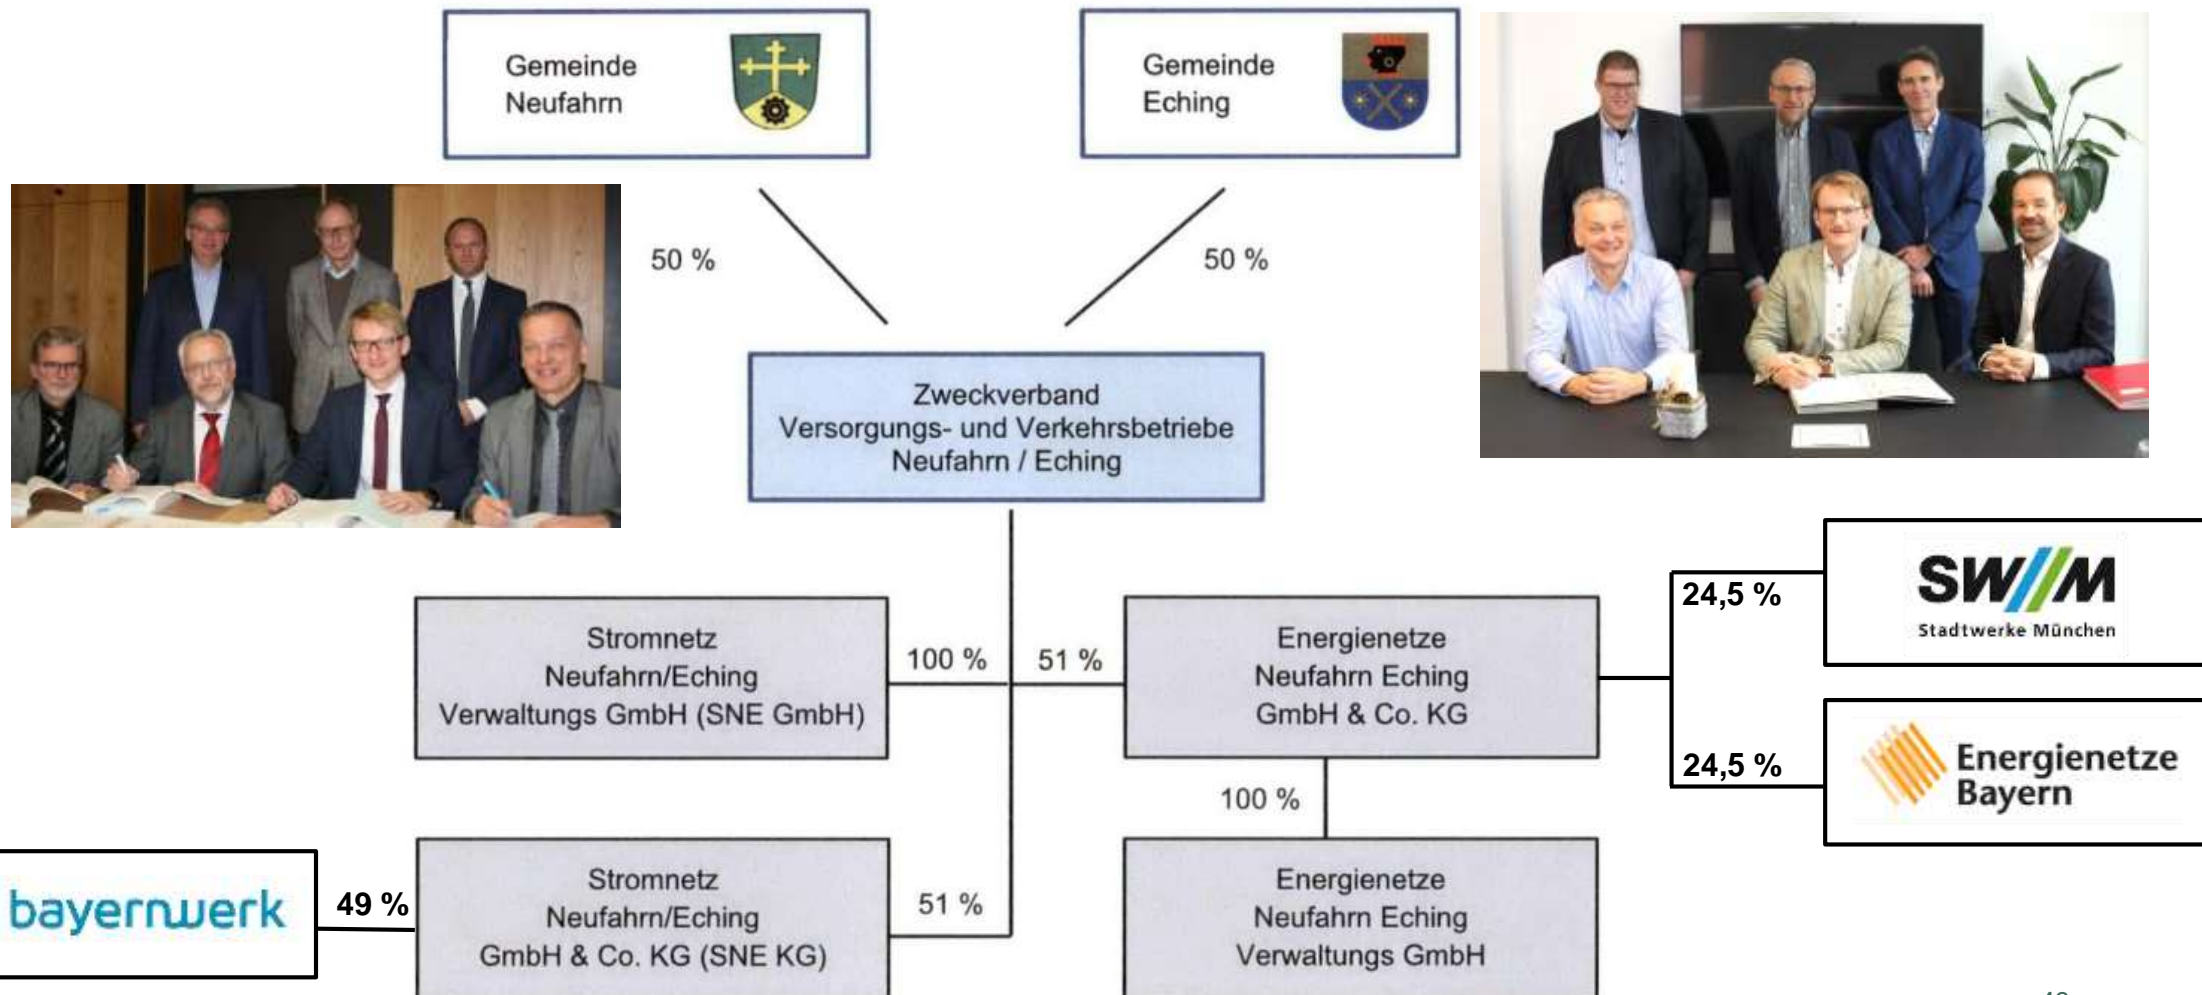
Gemeinde Neufahrn

Gemeinde Eching

50 %

50 %

Zweckverband
Versorgungs- und Verkehrsbetriebe
Neufahrn / Eching

Stromnetz
Neufahrn/Eching
Verwaltungs GmbH (SNE GmbH)

100 %

51 %

Energienetze
Neufahrn Eching
GmbH & Co. KG

24,5 %

SW//M
Stadtwerke München

24,5 %

Energienetze
Bayern

100 %

bayernwerk

49 %

Stromnetz
Neufahrn/Eching
GmbH & Co. KG (SNE KG)

51 %

Energienetze
Neufahrn Eching
Verwaltungs GmbH